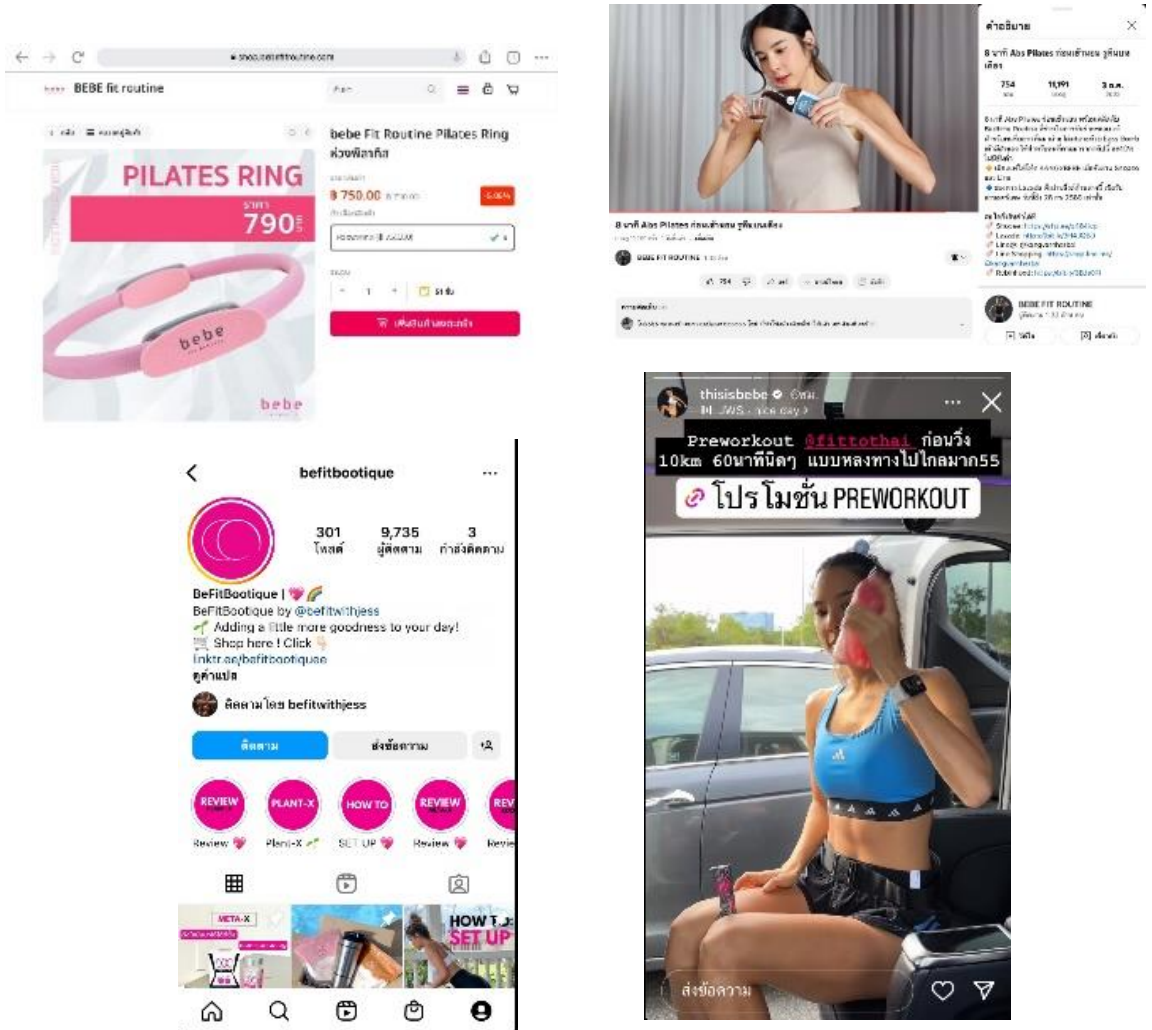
shop.bebefitroutine.com

BEBE fit routine

PILATES RING

ราคา 790

bebe

bebe

bebe Fit Routine Pilates Ring ห่วงพิลาทิส

฿ 750.00

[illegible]

เพิ่มสินค้าลงตะกร้า

8 นาที Abs Pilates ก่อนเข้านอน รูดิพุงแบนเฉียบ

BEBE FIT ROUTINE

754

คำอธิบาย

8 นาที Abs Pilates ก่อนเข้านอน รูดิพุงแบนเฉียบ

754 11,191

BEBE FIT ROUTINE

วิดีโอ เกี่ยวกับ

befitbootique

301 โพสต์ 9,735 ผู้ติดตาม 3 กำลังติดตาม

BeFitBootique | 💖🌈
BeFitBootique by @befitwithjess
🌱 Adding a little more goodness to your day!
🛒 Shop here ! Click 👇
linktr.ee/befitbootique
ดูคำแปล

ติดตามโดย befitwithjess

ติดตาม ส่งข้อความ

REVIEW PLANT-X HOW TO REVIEW REV

Review 💖 Plant-X 🌱 SET UP 💖 Review 💖 Revie

META-X

HOW TO SET UP

thisisbebe 6ชม.
JWS. - nice day >

Preworkout @fittothai ก่อนวิ่ง 10km 60นาทีนิดๆ แบบหลงทางไปไกลมาก55

โปรโมชั่น PREWORKOUT

ส่งข้อความ